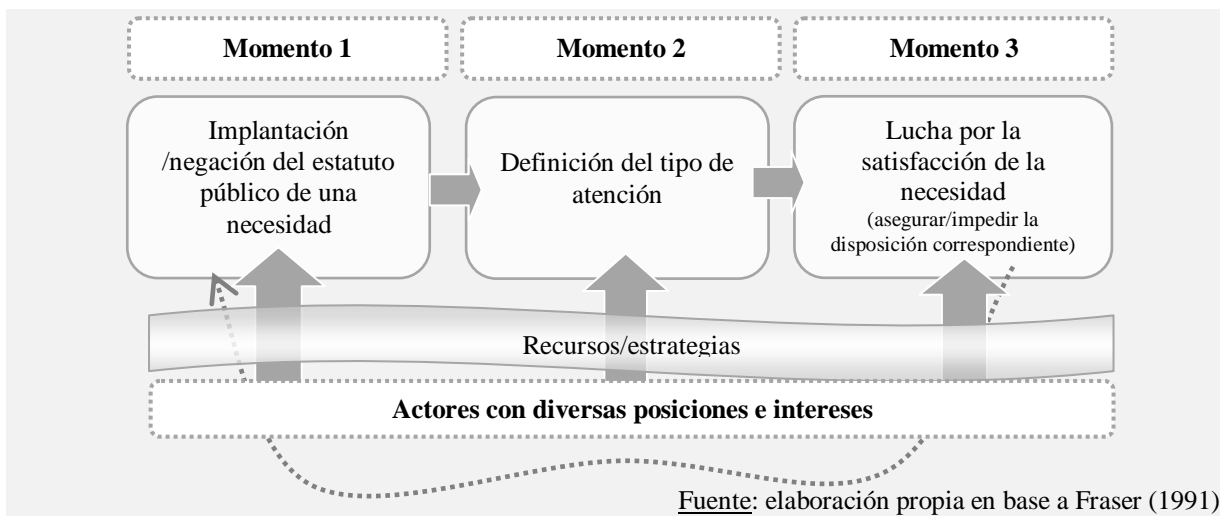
Momento 1

Momento 2

Momento 3

Implantación /negación del estatuto público de una necesidad

Definición del tipo de atención

Lucha por la satisfacción de la necesidad (asegurar/impedir la disposición correspondiente)

Recursos/estrategias

Actores con diversas posiciones e intereses

Fuente: elaboración propia en base a Fraser (1991)